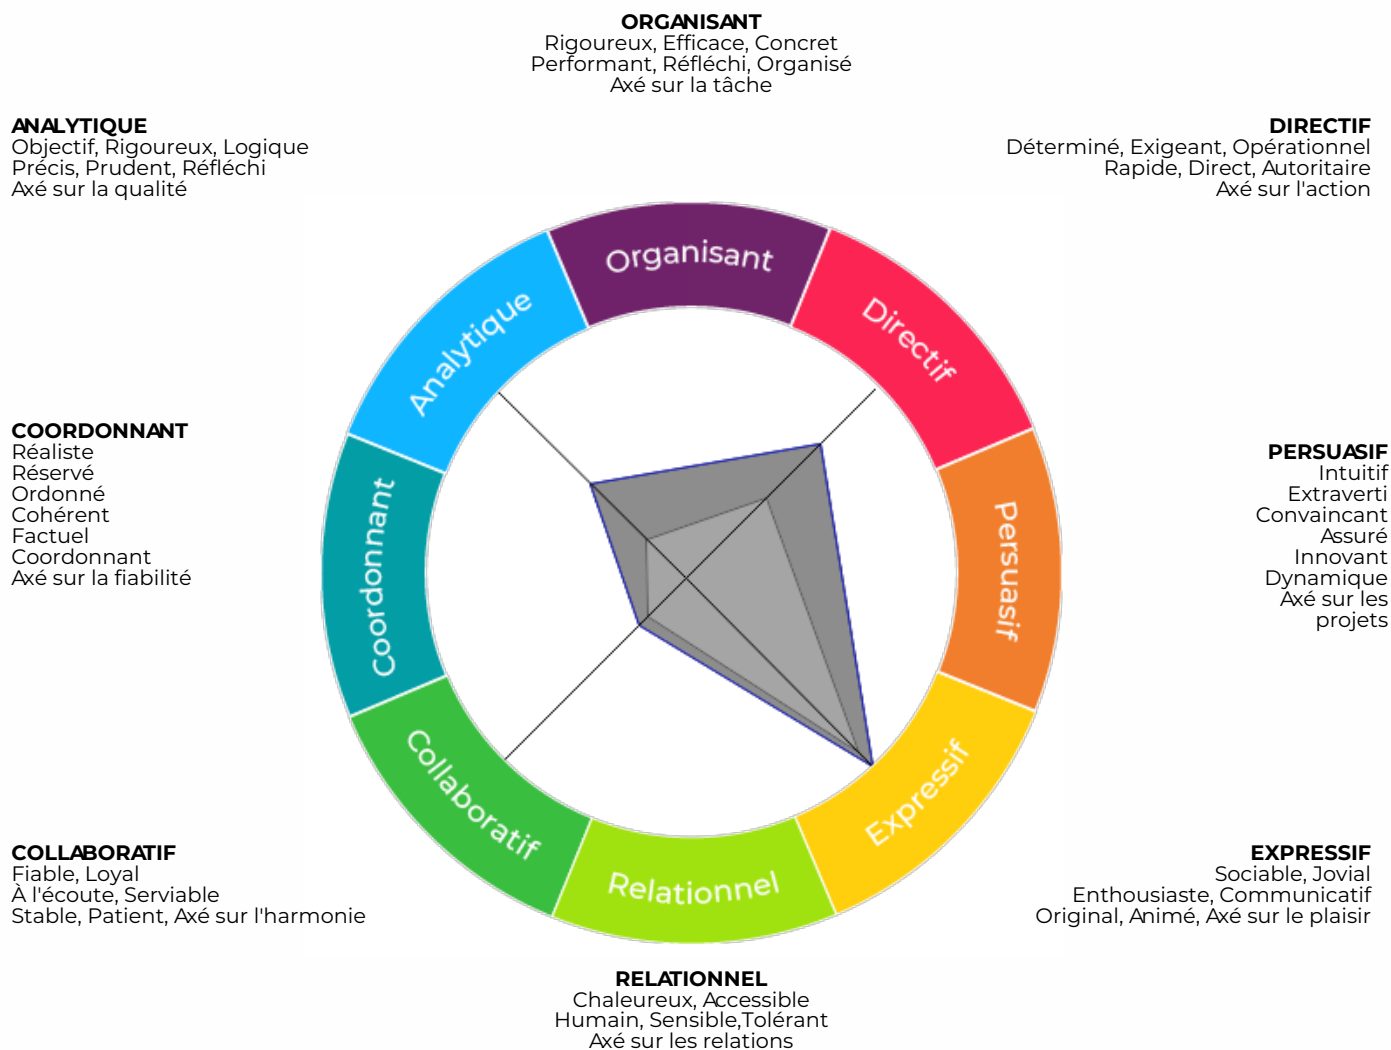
ORGANISANT
Rigoureux, Efficace, Concret
Performant, Réfléchi, Organisé
Axé sur la tâche

ANALYTIQUE
Objectif, Rigoureux, Logique
Précis, Prudent, Réfléchi
Axé sur la qualité

DIRECTIF
Déterminé, Exigeant, Opérationnel
Rapide, Direct, Autoritaire
Axé sur l'action

Organisant

Analytique

Directif

COORDONNANT
Réaliste
Réservé
Ordonné
Cohérent
Factuel
Coordonnant
Axé sur la fiabilité

PERSUASIF
Intuitif
Extraverti
Convaincant
Assuré
Innovant
Dynamique
Axé sur les projets

Coordonnant

Persuasif

Collaboratif

Expressif

Relationnel

COLLABORATIF
Fiable, Loyal
À l'écoute, Serviable
Stable, Patient, Axé sur l'harmonie

EXPRESSIF
Sociable, Jovial
Enthousiaste, Communicatif
Original, Animé, Axé sur le plaisir

RELATIONNEL
Chaleureux, Accessible
Humain, Sensible,Tolérant
Axé sur les relations